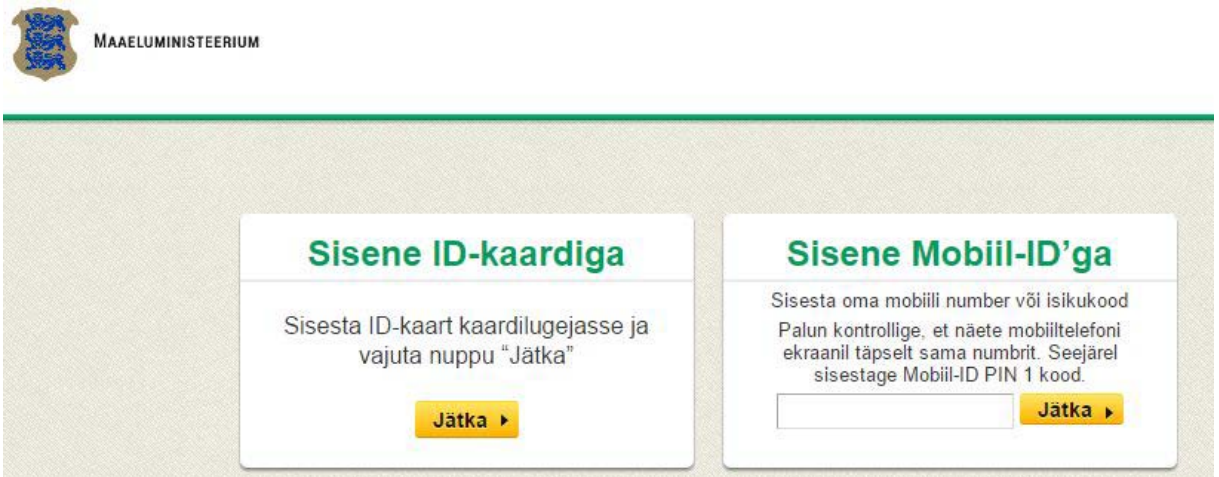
MAAELUMINISTEERIUM

Sisene ID-kaardiga

Sisesta ID-kaart kaardilugejasse ja vajuta nuppu "Jätka"

Jätka

Sisene Mobiil-ID'ga

Sisesta oma mobiili number või isikukood

Palun kontrollige, et näete mobiiltelefoni ekraanil täpselt sama numbrit. Seejärel sisestage Mobiil-ID PIN 1 kood.

Jätka